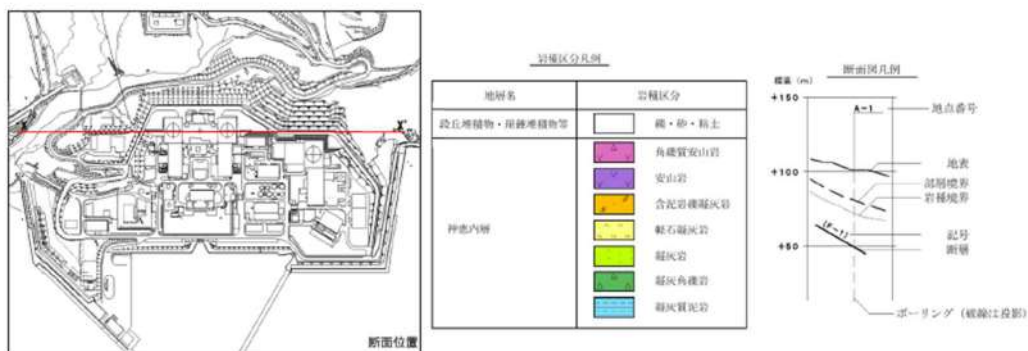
X'

断面位置

岩種区分凡例

| 地層名 | 岩種区分 |
|---|---|
| 段丘堆積物・崖錐堆積物等 | 礫・砂・粘土 |
| 神恵内層 | 角礫質安山岩 |
| | 安山岩 |
| | 含泥岩礫凝灰岩 |
| | 軽石凝灰岩 |
| | 凝灰岩 |
| | 凝灰角礫岩 |
| | 凝灰質泥岩 |

断面図凡例

標高 (m)

+150

+100

+50

A-1

地点番号

地表

部層境界

岩種境界

(F-1)

記号

断層

ボーリング（破線は投影）